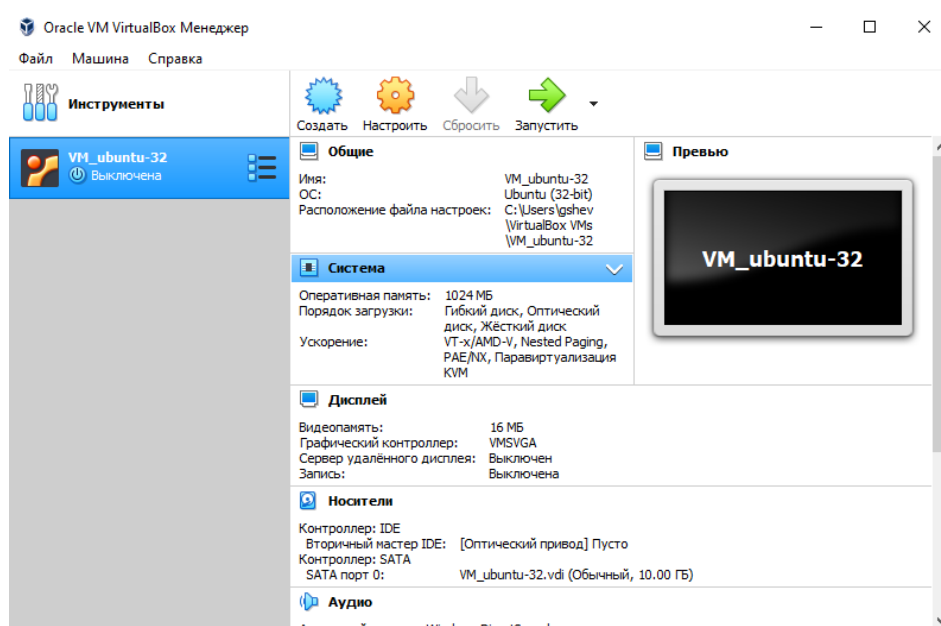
Oracle VM VirtualBox Менеджер

Файл Машина Справка

Инструменты

VM_ubuntu-32
Выключена

Создать Настроить Сбросить Запустить

Общие

| | |
|---|---|
| Имя: | VM_ubuntu-32 |
| ОС: | Ubuntu (32-bit) |
| Расположение файла настроек: | C:\Users\gshev\VirtualBox VMs\VM_ubuntu-32 |

Превью

VM_ubuntu-32

Система

| | |
|---|---|
| Оперативная память: | 1024 МБ |
| Порядок загрузки: | Гибкий диск, Оптический диск, Жёсткий диск |
| Ускорение: | VT-x/AMD-V, Nested Paging, PAE/NX, Паравиртуализация KVM |

Дисплей

| | |
|---|---|
| Видеопамять: | 16 МБ |
| Графический контроллер: | VMSVGA |
| Сервер удалённого дисплея: | Выключен |
| Запись: | Выключена |

Носители

Контроллер: IDE
Вторичный мастер IDE: [Оптический привод] Пусто
Контроллер: SATA
SATA порт 0: VM_ubuntu-32.vdi (Обычный, 10.00 ГБ)

Аудио

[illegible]